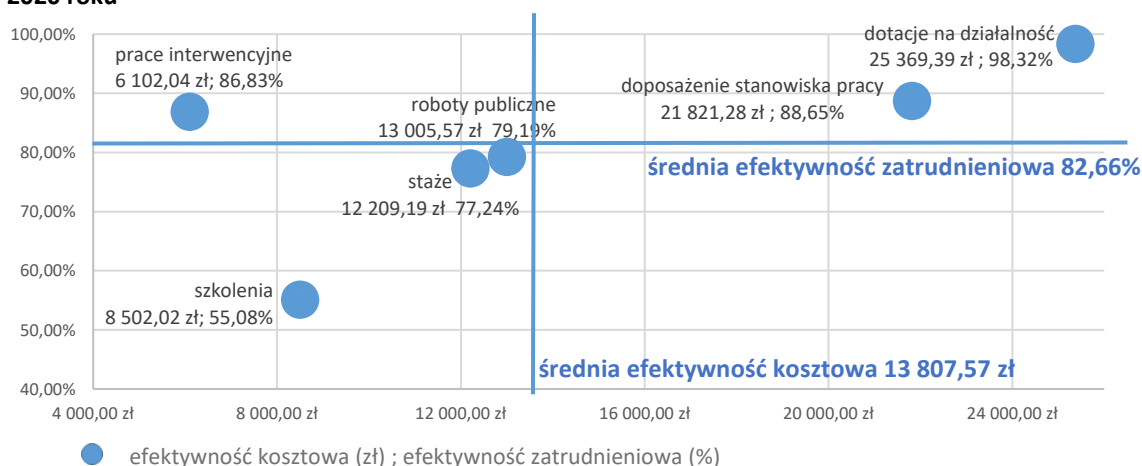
2020 roku

100,00%
90,00%
80,00%
70,00%
60,00%
50,00%
40,00%

prace interwencyjne
6 102,04 zł; 86,83%

roboty publiczne
13 005,57 zł 79,19%

staże
12 209,19 zł 77,24%

szkolenia
8 502,02 zł; 55,08%

dotacje na działalność
25 369,39 zł ; 98,32%

doposażenie stanowiska pracy
21 821,28 zł ; 88,65%

średnia efektywność zatrudnieniowa 82,66%

średnia efektywność kosztowa 13 807,57 zł

4 000,00 zł
8 000,00 zł
12 000,00 zł
16 000,00 zł
20 000,00 zł
24 000,00 zł

efektywność kosztowa (zł) ; efektywność zatrudnieniowa (%)